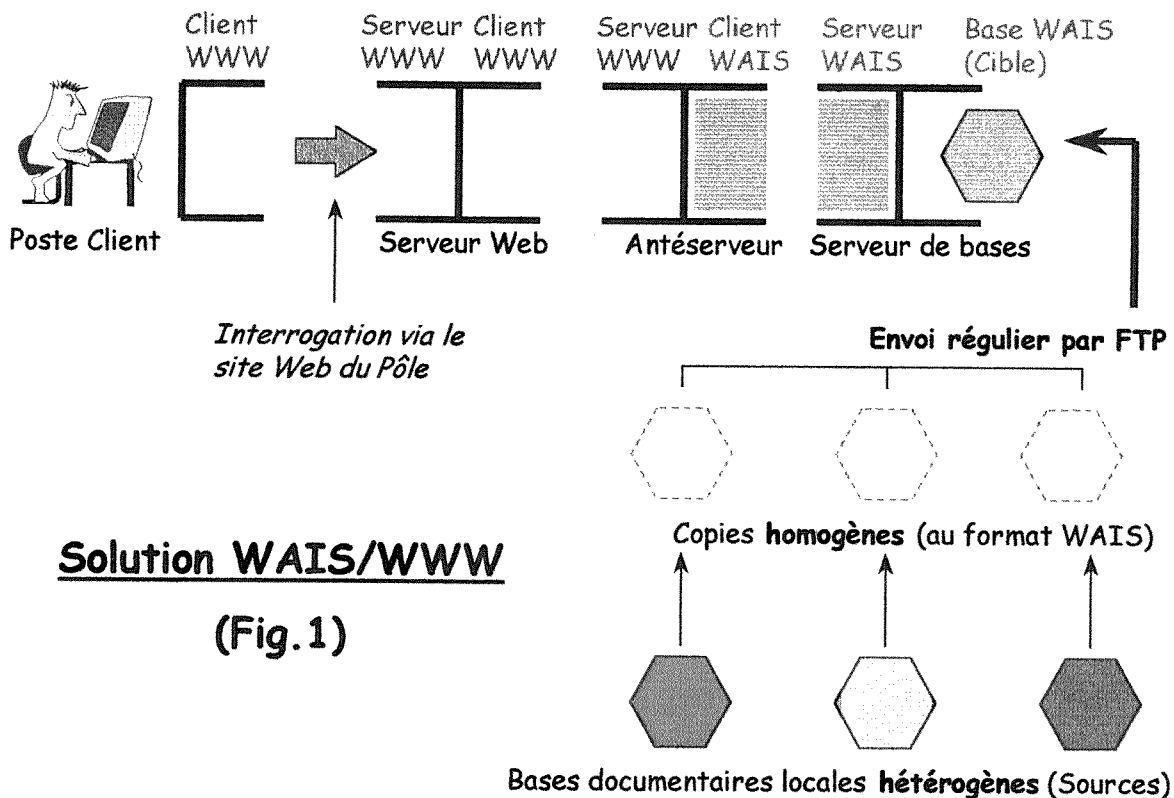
Client WWW

Serveur WWW

Client WWW

Serveur WWW

Client WAIS

Serveur WAIS

Base WAIS (Cible)

Poste Client

Serveur Web

Antéserveur

Serveur de bases

Interrogation via le site Web du Pôle

Envoi régulier par FTP

Copies homogènes (au format WAIS)

Solution WAIS/WWW

(Fig.1)

Bases documentaires locales hétérogènes (Sources)